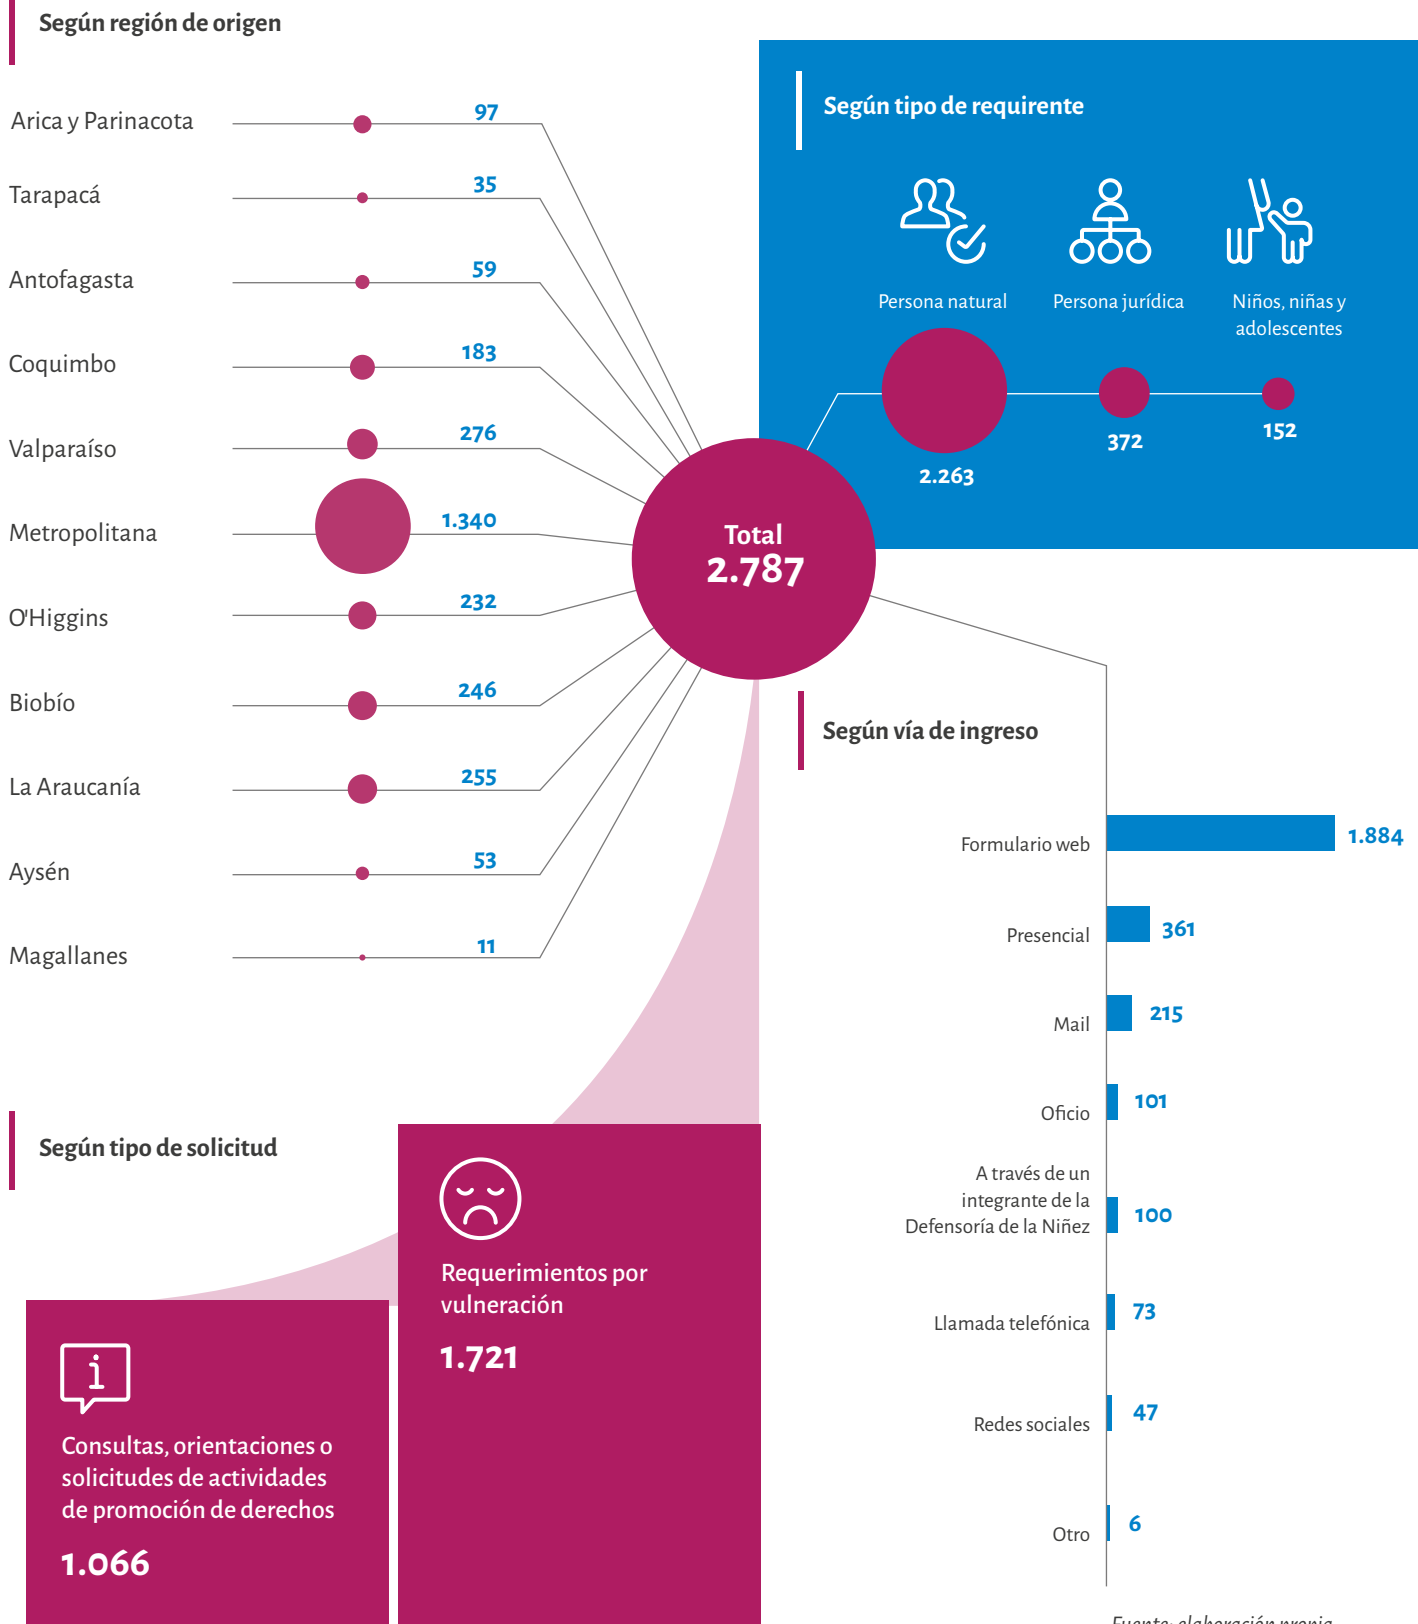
Según región de origen

Arica y Parinacota 97
Tarapacá 35
Antofagasta 59
Coquimbo 183
Valparaíso 276
Metropolitana 1.340
O'Higgins 232
Biobío 246
La Araucanía 255
Aysén 53
Magallanes 11

Total
2.787

Según tipo de requirente

Persona natural
2.263

Persona jurídica
372

Niños, niñas y adolescentes
152

Según vía de ingreso

| Vía | Cantidad |
|---|---|
| Formulario web | 1.884 |
| Presencial | 361 |
| Mail | 215 |
| Oficio | 101 |
| A través de un integrante de la Defensoría de la Niñez | 100 |
| Llamada telefónica | 73 |
| Redes sociales | 47 |
| Otro | 6 |

Según tipo de solicitud

Consultas, orientaciones o solicitudes de actividades de promoción de derechos
1.066

Requerimientos por vulneración
1.721

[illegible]